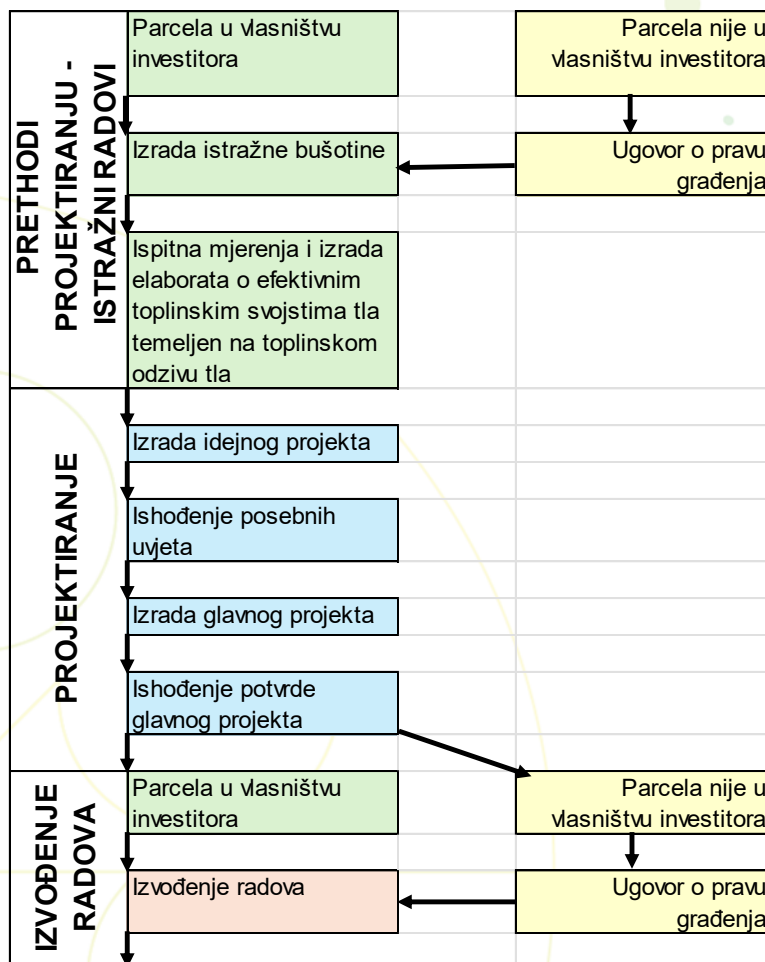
PRETHODI PROJEKTIRANJU - ISTRAŽNI RADOVI

Parcela u vlasništvu investitora

Parcela nije u vlasništvu investitora

Izrada istražne bušotine

Ugovor o pravu građenja

Ispitna mjerenja i izrada elaborata o efektivnim toplinskim svojstima tla temeljen na toplinskom odzivu tla

PROJEKTIRANJE

Izrada idejnog projekta

Ishođenje posebnih uvjeta

Izrada glavnog projekta

Ishođenje potvrde glavnog projekta

IZVOĐENJE RADOVA

Parcela u vlasništvu investitora

Parcela nije u vlasništvu investitora

Izvođenje radova

Ugovor o pravu građenja